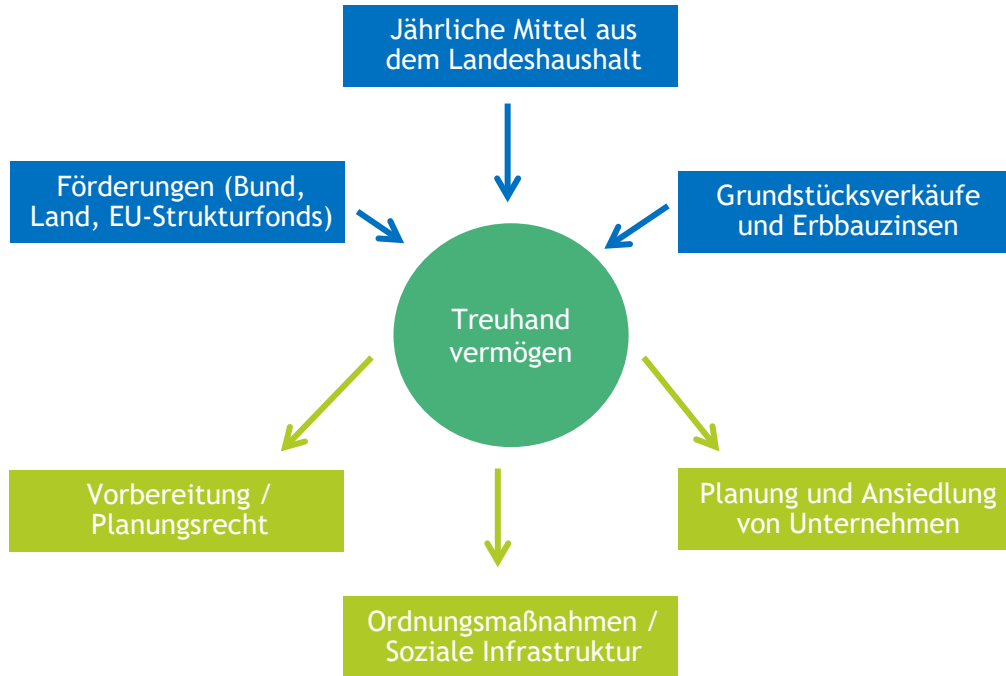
Jährliche Mittel aus dem Landeshaushalt

Förderungen (Bund, Land, EU-Strukturfonds)

Grundstücksverkäufe und Erbbauzinsen

Treuhand vermögen

Vorbereitung / Planungsrecht

Planung und Ansiedlung von Unternehmen

Ordnungsmaßnahmen / Soziale Infrastruktur